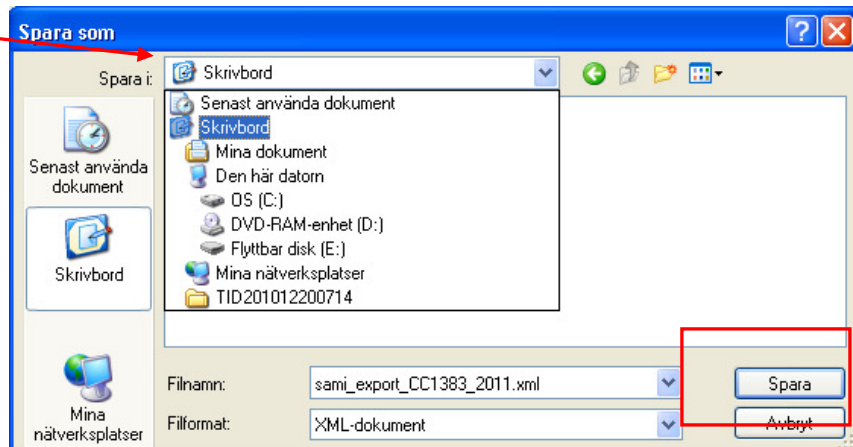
Spara som

Spara i: Skrivbord

Senast använda dokument
Skrivbord
Mina dokument
Den här datorn
OS (C:)
DVD-RAM-enhet (D:)
Flyttbar disk (E:)
Mina nätverksplatser
TID201012200714

Senast använda dokument

Skrivbord

Mina nätverksplatser

Filnamn: sami_export_CC1383_2011.xml

Filformat: XML-dokument

Spara

Avbryt